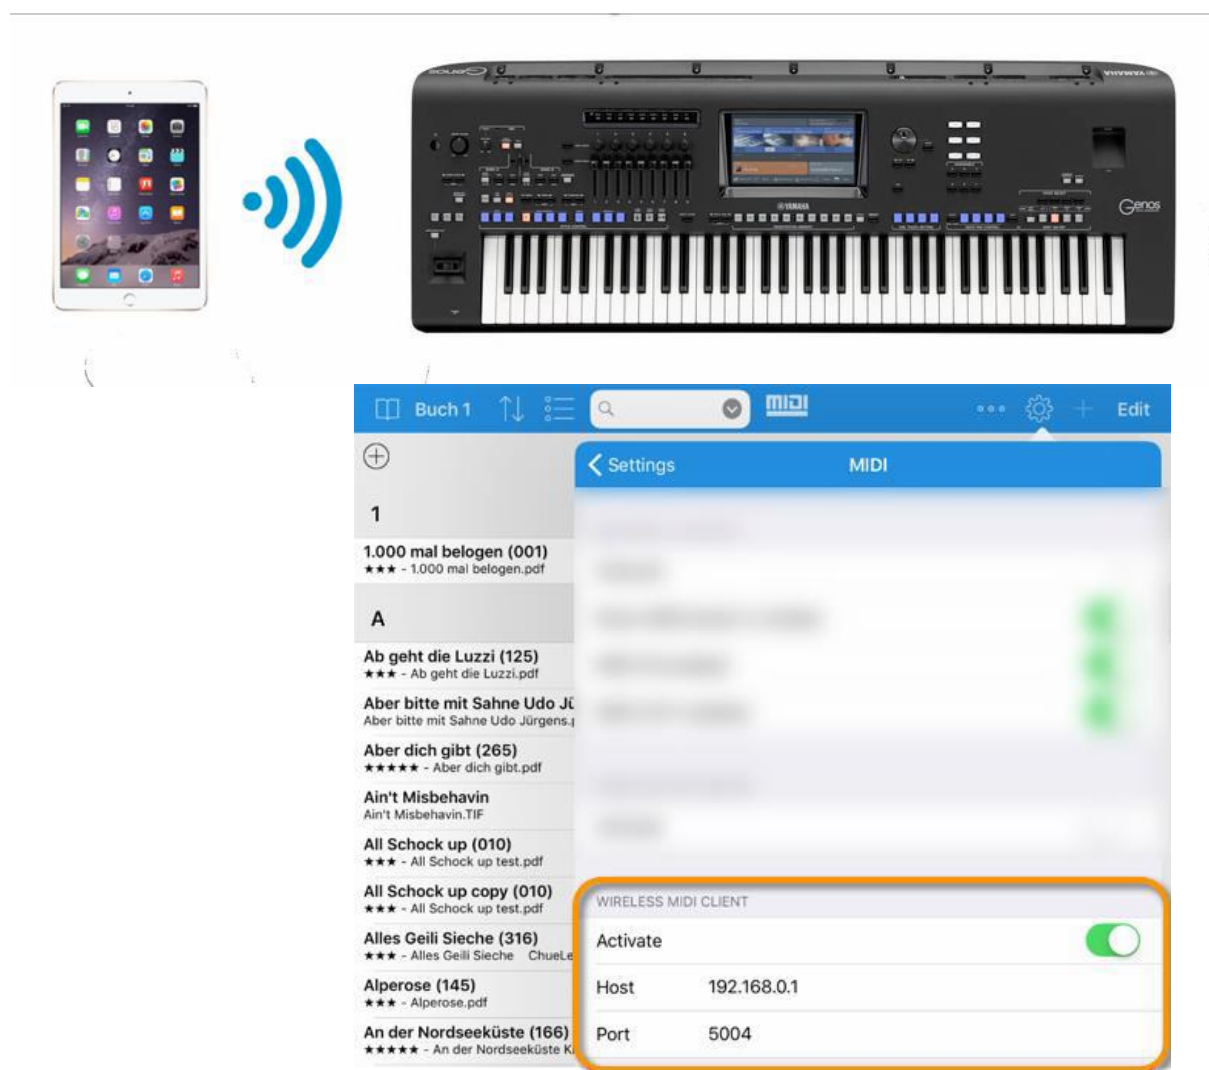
Genos

Buch 1

MIDI

Edit

Settings

MIDI

1

1.000 mal belogen (001)
★★★ - 1.000 mal belogen.pdf

A

Ab geht die Luzzi (125)
★★★ - Ab geht die Luzzi.pdf

Aber bitte mit Sahne Udo Jü
Aber bitte mit Sahne Udo Jürgens.

Aber dich gibt (265)
★★★★★ - Aber dich gibt.pdf

Ain't Misbehavin
Ain't Misbehavin.TIF

All Schock up (010)
★★★ - All Schock up test.pdf

All Schock up copy (010)
★★★ - All Schock up test.pdf

Alles Geili Sieche (316)
★★★ - Alles Geili Sieche ChueLe

Alperose (145)
★★★ - Alperose.pdf

An der Nordseeküste (166)
★★★★★ - An der Nordseeküste K

WIRELESS MIDI CLIENT

Activate

Host 192.168.0.1

Port 5004